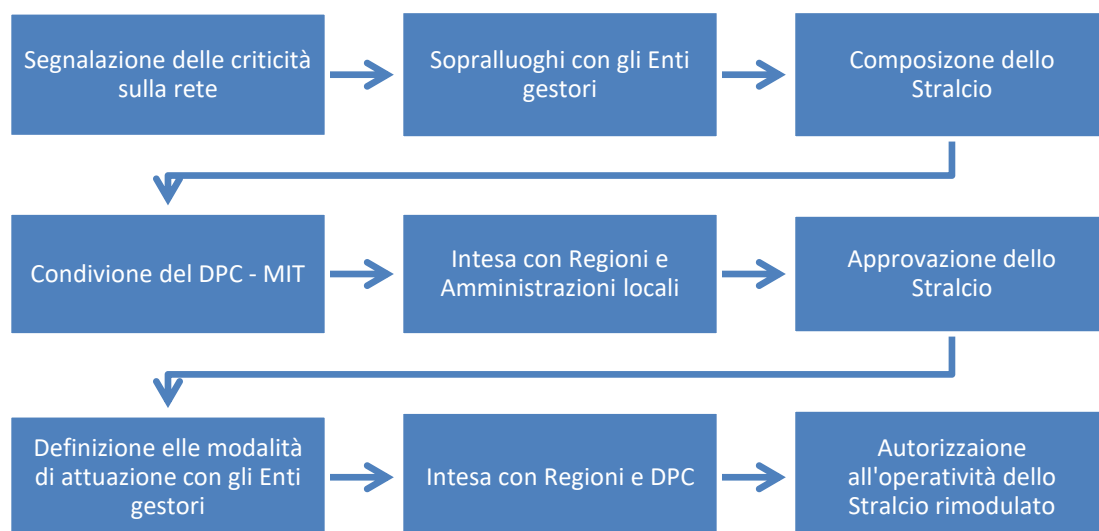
Segnalazione delle criticità sulla rete

Sopralluoghi con gli Enti gestori

Composizone dello Stralcio

Condivione del DPC - MIT

Intesa con Regioni e Amministrazioni locali

Approvazione dello Stralcio

Definizione elle modalità di attuazione con gli Enti gestori

Intesa con Regioni e DPC

Autorizzaione all'operatività dello Stralcio rimodulato